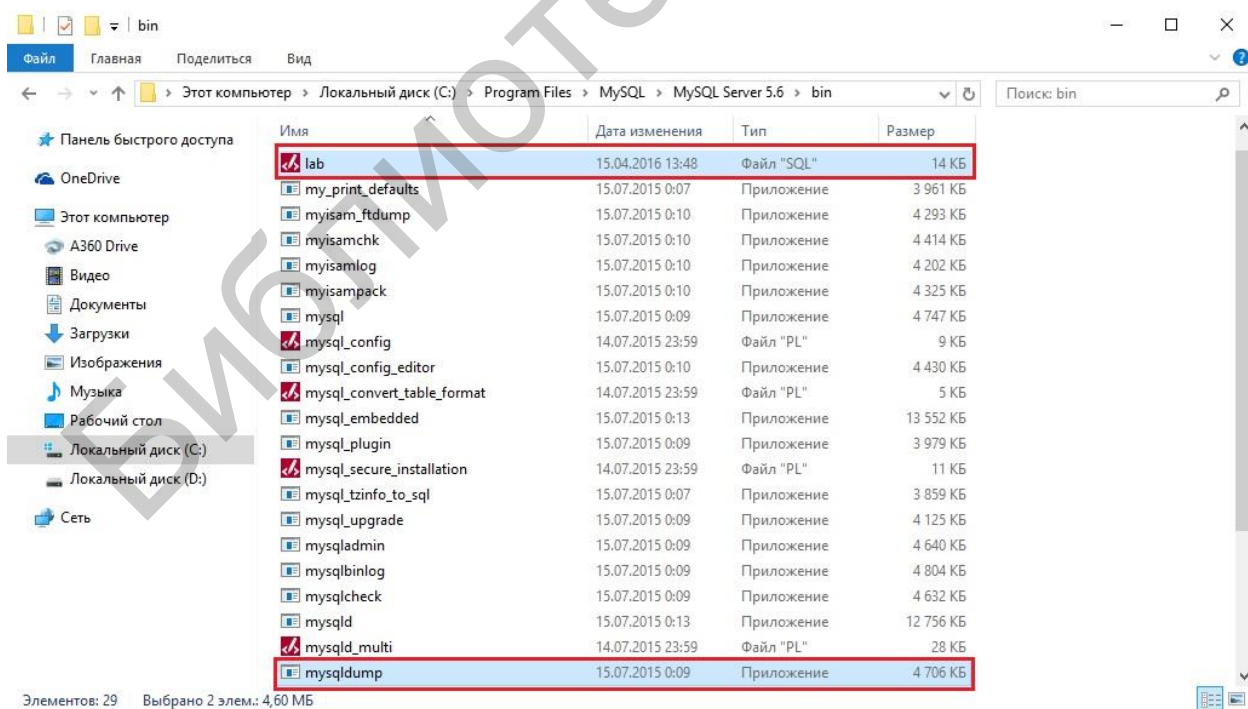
bin

Файл Главная Поделиться Вид

Этот компьютер › Локальный диск (C:) › Program Files › MySQL › MySQL Server 5.6 › bin

Поиск: bin

Панель быстрого доступа
OneDrive
Этот компьютер
A360 Drive
Видео
Документы
Загрузки
Изображения
Музыка
Рабочий стол
Локальный диск (C:)
Локальный диск (D:)
Сеть

| Имя | Дата изменения | Тип | Размер |
|---|---|---|---|
| lab | 15.04.2016 13:48 | Файл "SQL" | 14 КБ |
| my_print_defaults | 15.07.2015 0:07 | Приложение | 3 961 КБ |
| myisam_ftdump | 15.07.2015 0:10 | Приложение | 4 293 КБ |
| myisamchk | 15.07.2015 0:10 | Приложение | 4 414 КБ |
| myisamlog | 15.07.2015 0:10 | Приложение | 4 202 КБ |
| myisampack | 15.07.2015 0:10 | Приложение | 4 325 КБ |
| mysql | 15.07.2015 0:09 | Приложение | 4 747 КБ |
| mysql_config | 14.07.2015 23:59 | Файл "PL" | 9 КБ |
| mysql_config_editor | 15.07.2015 0:10 | Приложение | 4 430 КБ |
| mysql_convert_table_format | 14.07.2015 23:59 | Файл "PL" | 5 КБ |
| mysql_embedded | 15.07.2015 0:13 | Приложение | 13 552 КБ |
| mysql_plugin | 15.07.2015 0:09 | Приложение | 3 979 КБ |
| mysql_secure_installation | 14.07.2015 23:59 | Файл "PL" | 11 КБ |
| mysql_tzinfo_to_sql | 15.07.2015 0:07 | Приложение | 3 859 КБ |
| mysql_upgrade | 15.07.2015 0:09 | Приложение | 4 125 КБ |
| mysqladmin | 15.07.2015 0:09 | Приложение | 4 640 КБ |
| mysqlbinlog | 15.07.2015 0:09 | Приложение | 4 804 КБ |
| mysqlcheck | 15.07.2015 0:09 | Приложение | 4 632 КБ |
| mysqld | 15.07.2015 0:13 | Приложение | 12 756 КБ |
| mysqld_multi | 14.07.2015 23:59 | Файл "PL" | 28 КБ |
| mysqldump | 15.07.2015 0:09 | Приложение | 4 706 КБ |

Элементов: 29 Выбрано 2 элем.: 4,60 МБ

Библиотека